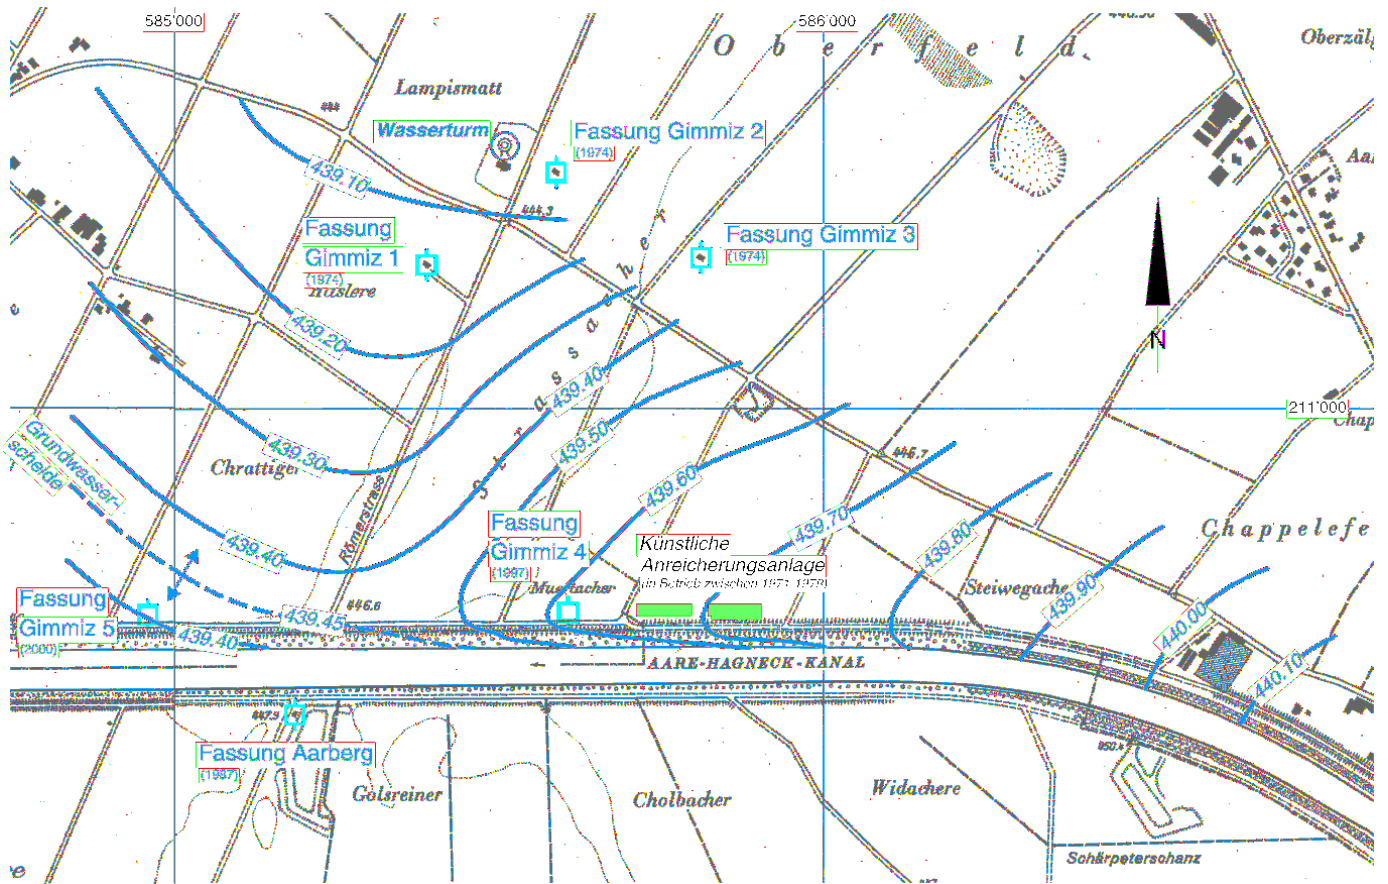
585'000
586'000
O b e r f e l d
Oberzälg
Lampismatt
Wasserturm
Fassung Gimmiz 2
(1974)
439.10
Fassung
Gimmiz 1
(1974)
Fassung Gimmiz 3
(1974)
Schwarzgraben
439.20
439.40
439.50
439.30
Chrattiger
Grundwasserscheide
Römerstrasse
439.60
439.70
211'000
439.40
Fassung
Gimmiz 4
(1997)
Künstliche
Anreicherungsanlage
(in Betrieb zwischen 1971-1979)
439.80
Chappelefe
Steiwegache
439.90
Fassung
Gimmiz 5
(2000)
439.45
446.6
439.40
Muracher
AARE-HAGNECK-KANAL
440.00
440.10
Fassung Aarberg
(1997)
Golsreiner
Cholbacher
Widachere
Schärpeterschanz
N